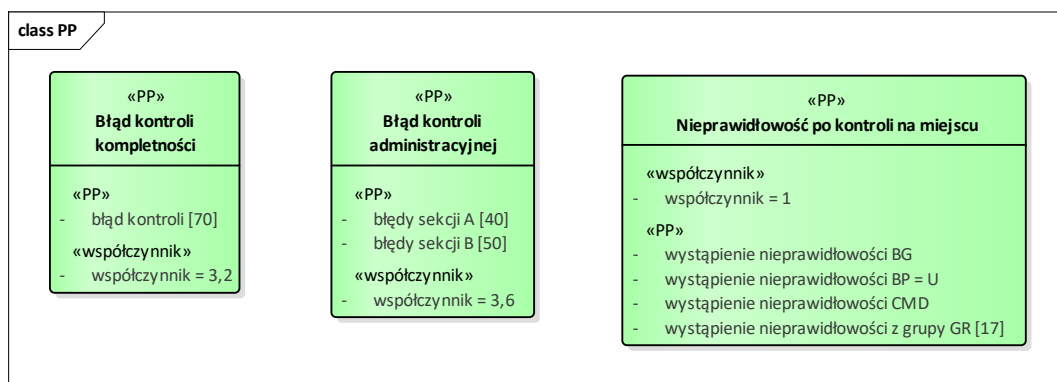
class PP

«PP»
Błąd kontroli kompletności

«PP»
- błąd kontroli [70]
«współczynnik»
- współczynnik = 3,2

«PP»
Błąd kontroli administracyjnej

«PP»
- błędy sekcji A [40]
- błędy sekcji B [50]
«współczynnik»
- współczynnik = 3,6

«PP»
Nieprawidłowość po kontroli na miejscu

«współczynnik»
- współczynnik = 1
«PP»
- wystąpienie nieprawidłowości BG
- wystąpienie nieprawidłowości BP = U
- wystąpienie nieprawidłowości CMD
- wystąpienie nieprawidłowości z grupy GR [17]